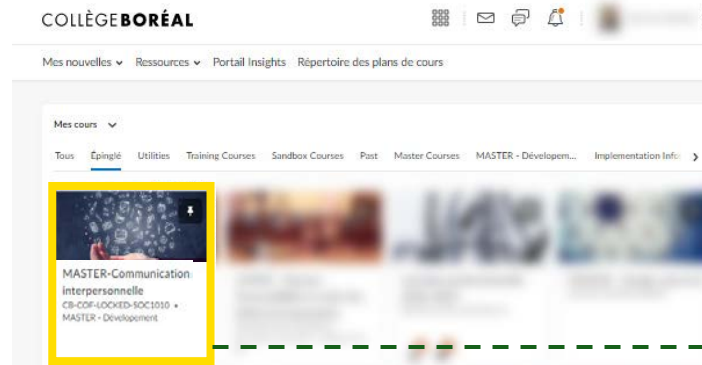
COLLÈGEBORÉAL

Mes nouvelles ⌄ Ressources ⌄ Portail Insights Répertoire des plans de cours

Mes cours ⌄

Tous Épinglé Utilities Training Courses Sandbox Courses Post Master Courses MASTER - Développem... Implementation Info

MASTER-Communication interpersonnelle
CB-COF-LOCKED-SOC1010 • MASTER - Développement